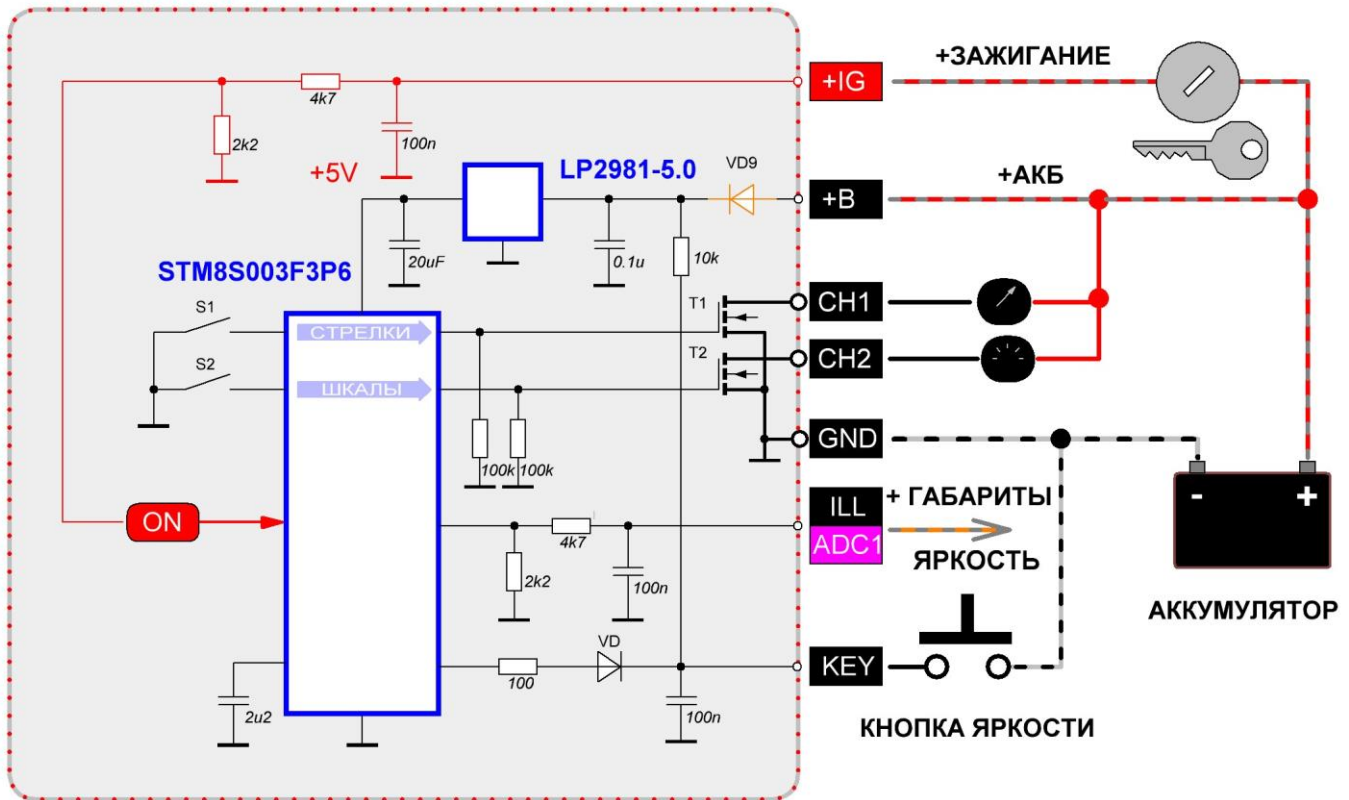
+ЗАЖИГАНИЕ

+IG

4k7

2k2

100n

+5V

LP2981-5.0

VD9

+B

+АКБ

20uF

0.1u

10k

STM8S003F3P6

S1

T1

CH1

СТРЕЛКИ

T2

CH2

S2

ШКАЛЫ

GND

100k 100k

ON

ILL

+ ГАБАРИТЫ

ADC1

4k7

ЯРКОСТЬ

2k2

100n

АККУМУЛЯТОР

-

+

VD

100

KEY

2u2

100n

КНОПКА ЯРКОСТИ